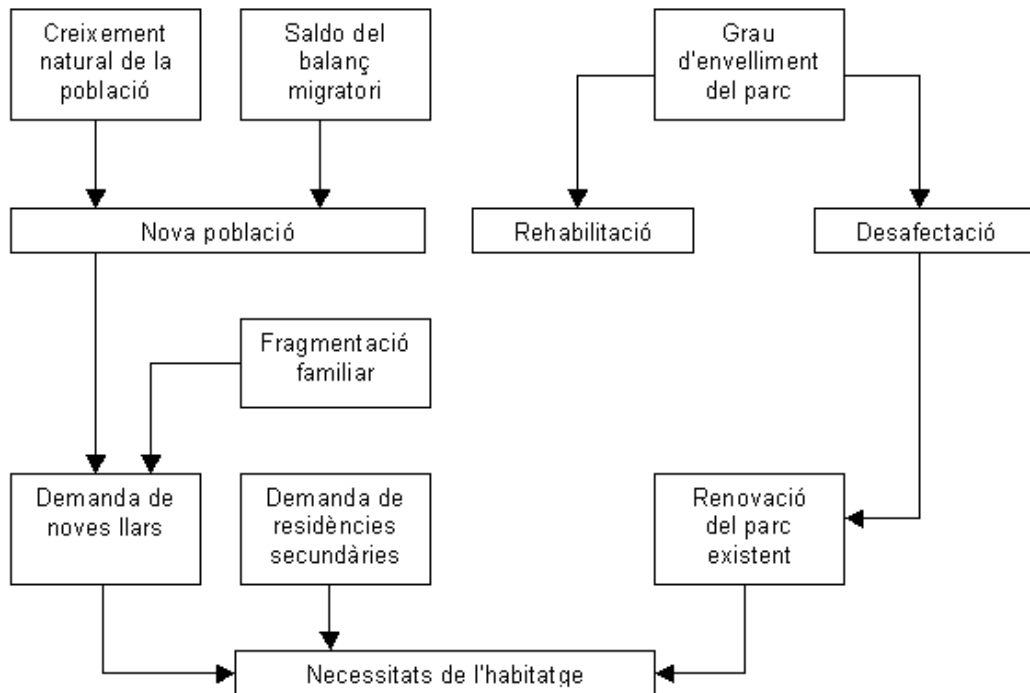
Creixement natural de la població

Saldo del balanç migratori

Grau d'envelliment del parc

Nova població

Rehabilitació

Desafectació

Fragmentació familiar

Demanda de noves llars

Demanda de residències secundàries

Renovació del parc existent

Necessitats de l'habitatge